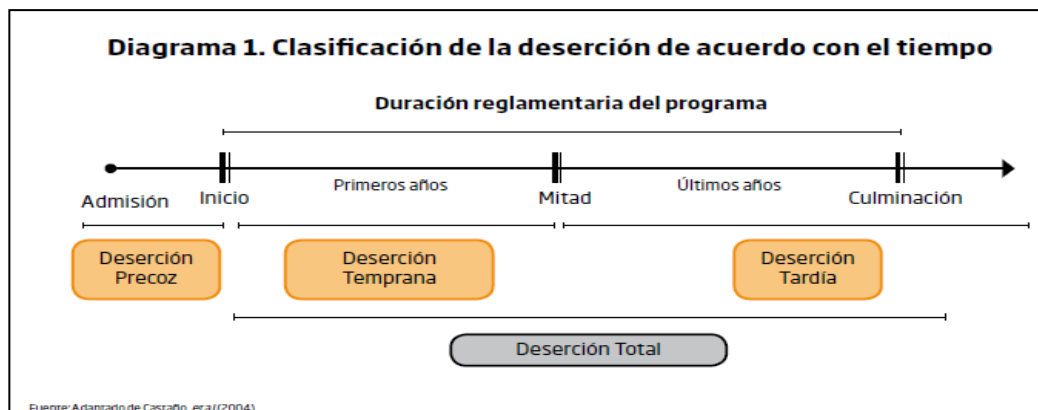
Diagrama 1. Clasificación de la deserción de acuerdo con el tiempo

Duración reglamentaria del programa

Admisión
Inicio
Primeros años
Mitad
Últimos años
Culminación

Deserción Precoz
Deserción Temprana
Deserción Tardía

Deserción Total

Fuente: Adaptado de Castaño, et al (2004)